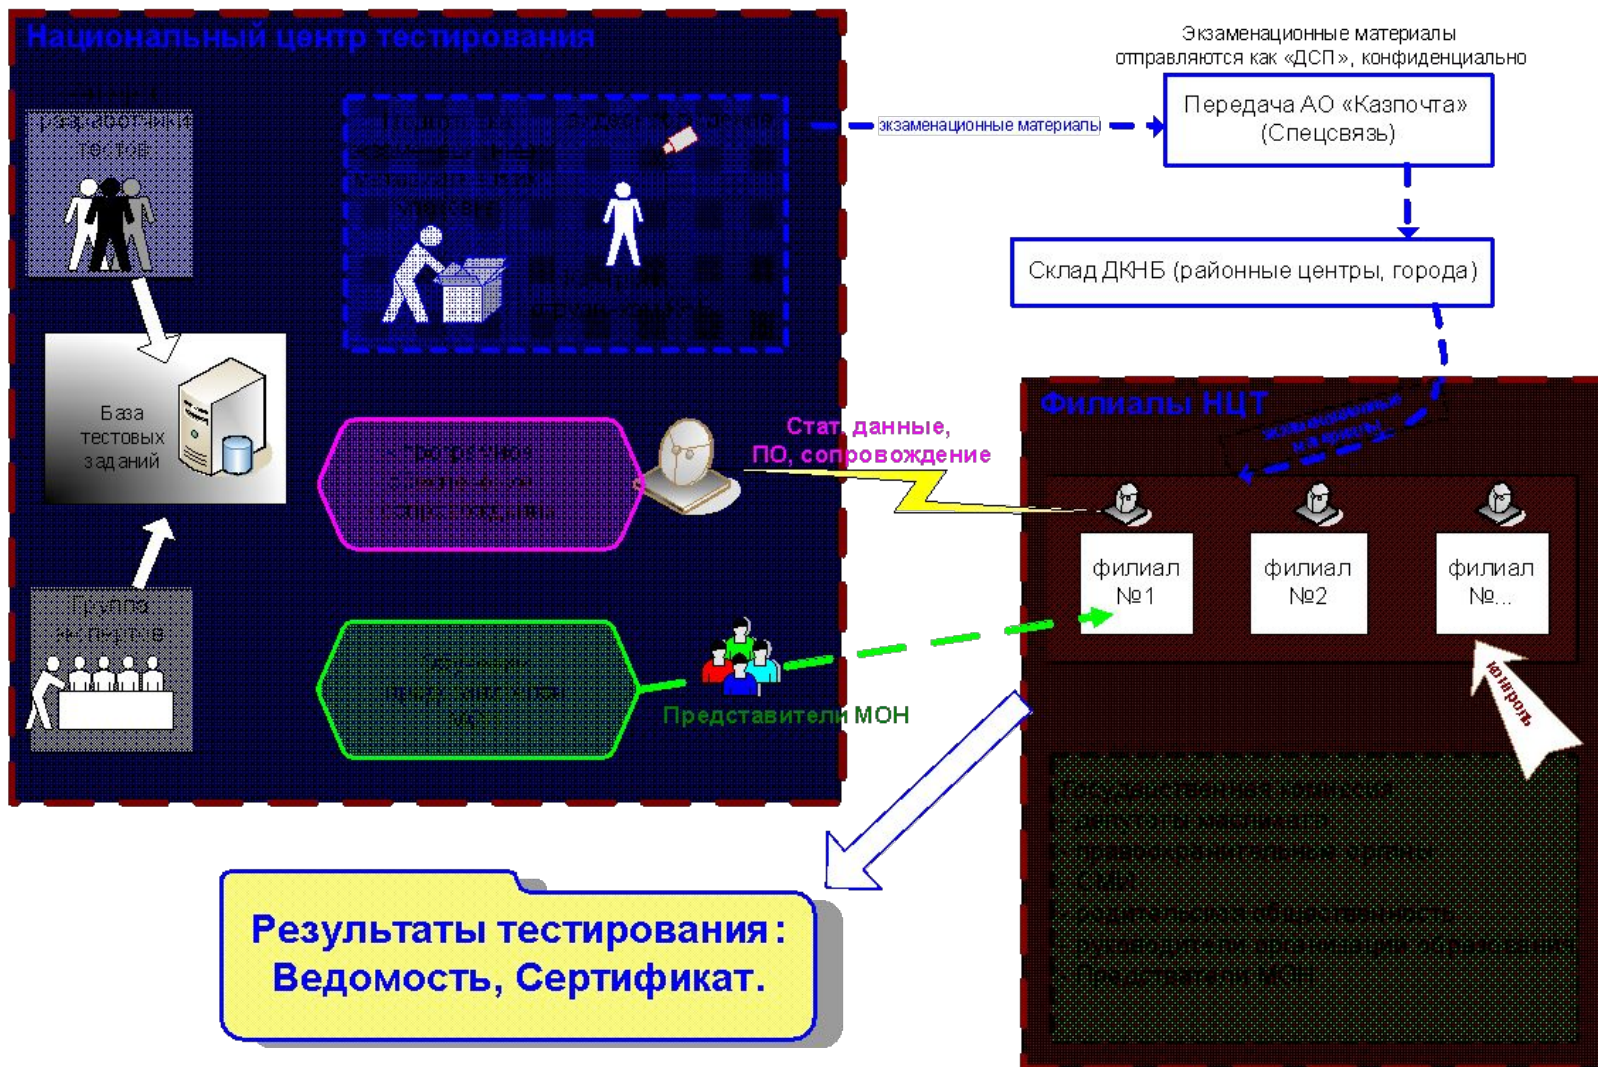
Национальный центр тестирования

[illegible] разработчики тестов

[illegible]

База тестовых заданий

Группа экспертов

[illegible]

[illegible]

Экзаменационные материалы отправляются как «ДСП», конфиденциально

экзаменационные материалы

Передача АО «Казпочта» (Спецсвязь)

Склад ДКНБ (районные центры, города)

Филиалы НЦТ

экзаменационные материалы

Стат. данные, ПО, сопровождение

филиал №1

филиал №2

филиал №...

Представители МОН

контроль

Государственная комиссия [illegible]

Результаты тестирования: Ведомость, Сертификат.